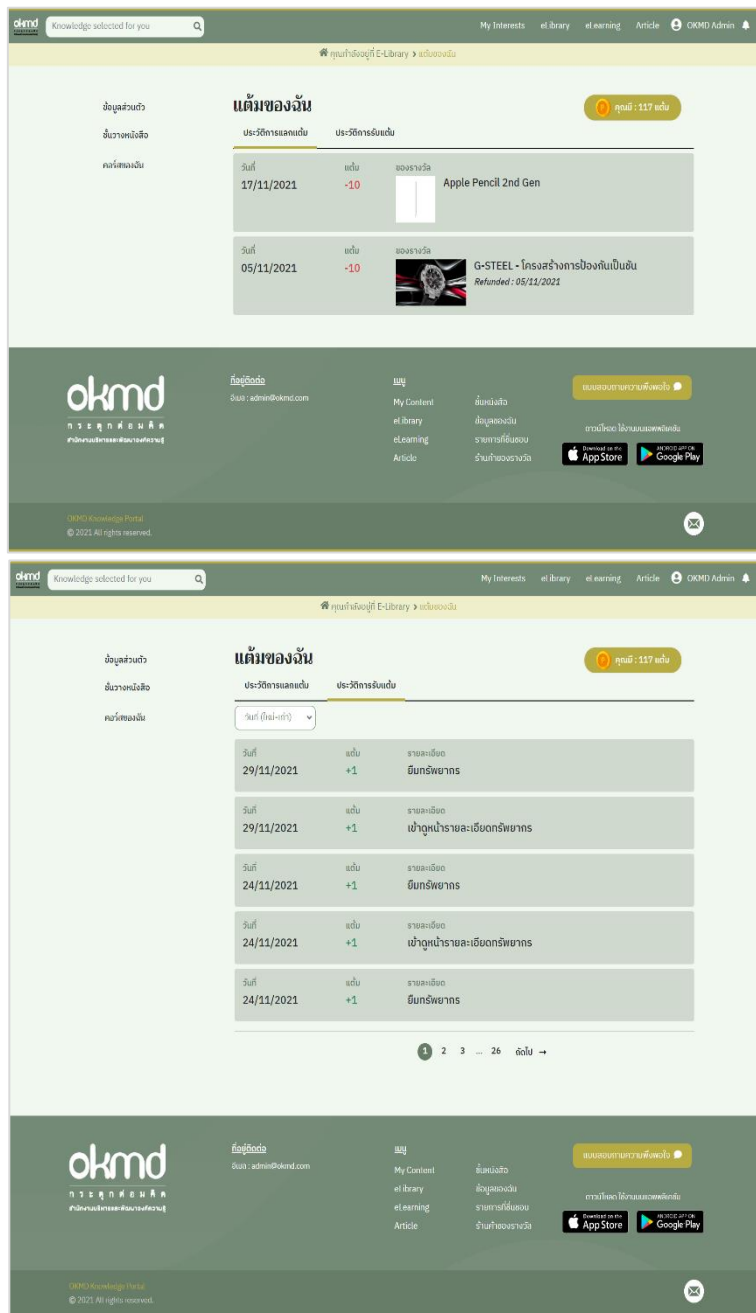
okmd Knowledge selected for you

My Interests eLibrary eLearning Article OKMD Admin

คุณกำลังอยู่ที่ E-Library > แต้มของฉัน

ข้อมูลส่วนตัว
ชั้นวางหนังสือ
คอร์สของฉัน

แต้มของฉัน

คุณมี : 117 แต้ม

ประวัติการแลกแต้ม ประวัติการรับแต้ม

| วันที่ | แต้ม | ของรางวัล |
|---|---|---|
| 17/11/2021 | -10 | Apple Pencil 2nd Gen |
| 05/11/2021 | -10 | G-STEEL - โครงสร้างการป้องกันเป็นชั้น Refunded : 05/11/2021 |

okmd
กระตุกต่อมคิด
สำนักงานบริหารและพัฒนาองค์ความรู้

ที่อยู่ติดต่อ
อีเมล : admin@okmd.com

เมนู
My Content
eLibrary
eLearning
Article
ชั้นหนังสือ
ข้อมูลของฉัน
รายการที่ชื่นชอบ
ร้านค้าของรางวัล

แบบสอบถามความพึงพอใจ

ดาวน์โหลด ได้งานแอพพลิเคชัน

Download on the App Store
ANDROID APP ON Google Play

OKMD Knowledge Portal
© 2021 All rights reserved.

okmd Knowledge selected for you

My Interests eLibrary eLearning Article OKMD Admin

คุณกำลังอยู่ที่ E-Library > แต้มของฉัน

ข้อมูลส่วนตัว
ชั้นวางหนังสือ
คอร์สของฉัน

แต้มของฉัน

คุณมี : 117 แต้ม

ประวัติการแลกแต้ม ประวัติการรับแต้ม

วันที่ (ใหม่-เก่า)

| วันที่ | แต้ม | รายละเอียด |
|---|---|---|
| 29/11/2021 | +1 | ยืมทรัพยากร |
| 29/11/2021 | +1 | เข้าดูหน้ารายละเอียดทรัพยากร |
| 24/11/2021 | +1 | ยืมทรัพยากร |
| 24/11/2021 | +1 | เข้าดูหน้ารายละเอียดทรัพยากร |
| 24/11/2021 | +1 | ยืมทรัพยากร |

1 2 3 ... 26 ถัดไป →

okmd
กระตุกต่อมคิด
สำนักงานบริหารและพัฒนาองค์ความรู้

ที่อยู่ติดต่อ
อีเมล : admin@okmd.com

เมนู
My Content
eLibrary
eLearning
Article
ชั้นหนังสือ
ข้อมูลของฉัน
รายการที่ชื่นชอบ
ร้านค้าของรางวัล

แบบสอบถามความพึงพอใจ

ดาวน์โหลด ได้งานแอพพลิเคชัน

Download on the App Store
ANDROID APP ON Google Play

OKMD Knowledge Portal
© 2021 All rights reserved.